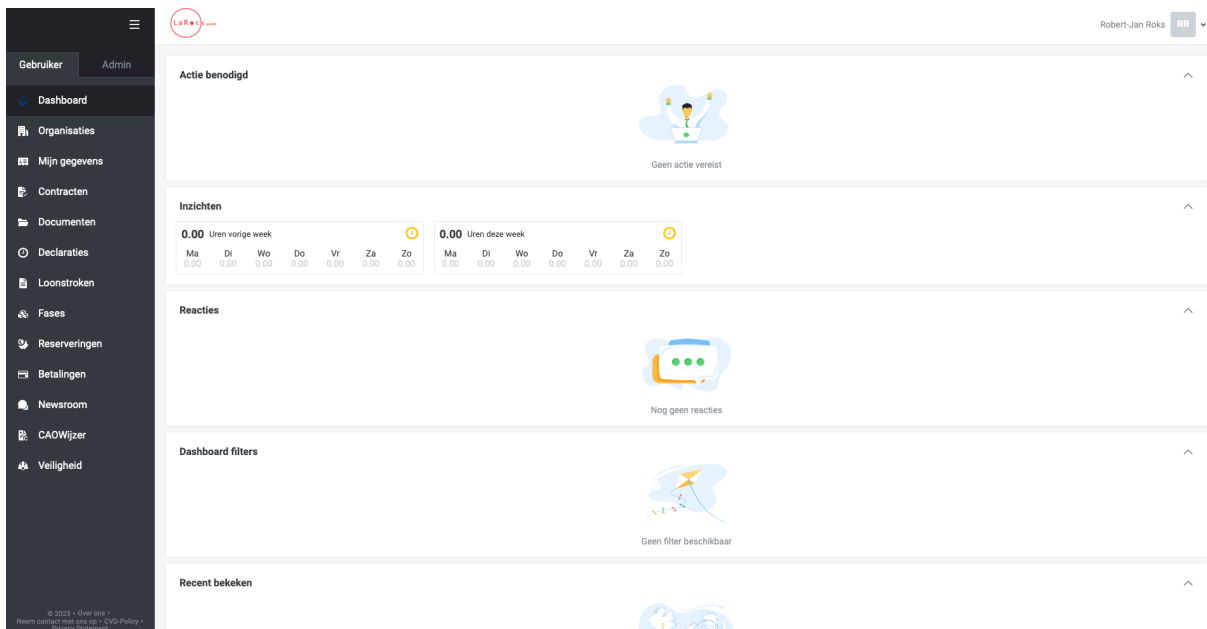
Gebruiker Admin

Dashboard
Organisaties
Mijn gegevens
Contracten
Documenten
Declaraties
Loonstroken
Fases
Reserveringen
Betalingen
Newsroom
CAOWijzer
Veiligheid

© 2023 · Over ons · Neem contact met ons op · CVD-Policy · Privacy Statement

LaRock

Robert-Jan Roks RR

Actie benodigd

Geen actie vereist

Inzichten

| 0.00 Uren vorige week | | | | | | |
|---|---|---|---|---|---|---|
| Ma | Di | Wo | Do | Vr | Za | Zo |
| 0.00 | 0.00 | 0.00 | 0.00 | 0.00 | 0.00 | 0.00 |

| 0.00 Uren deze week | | | | | | |
|---|---|---|---|---|---|---|
| Ma | Di | Wo | Do | Vr | Za | Zo |
| 0.00 | 0.00 | 0.00 | 0.00 | 0.00 | 0.00 | 0.00 |

Reacties

Nog geen reacties

Dashboard filters

Geen filter beschikbaar

Recent bekeken